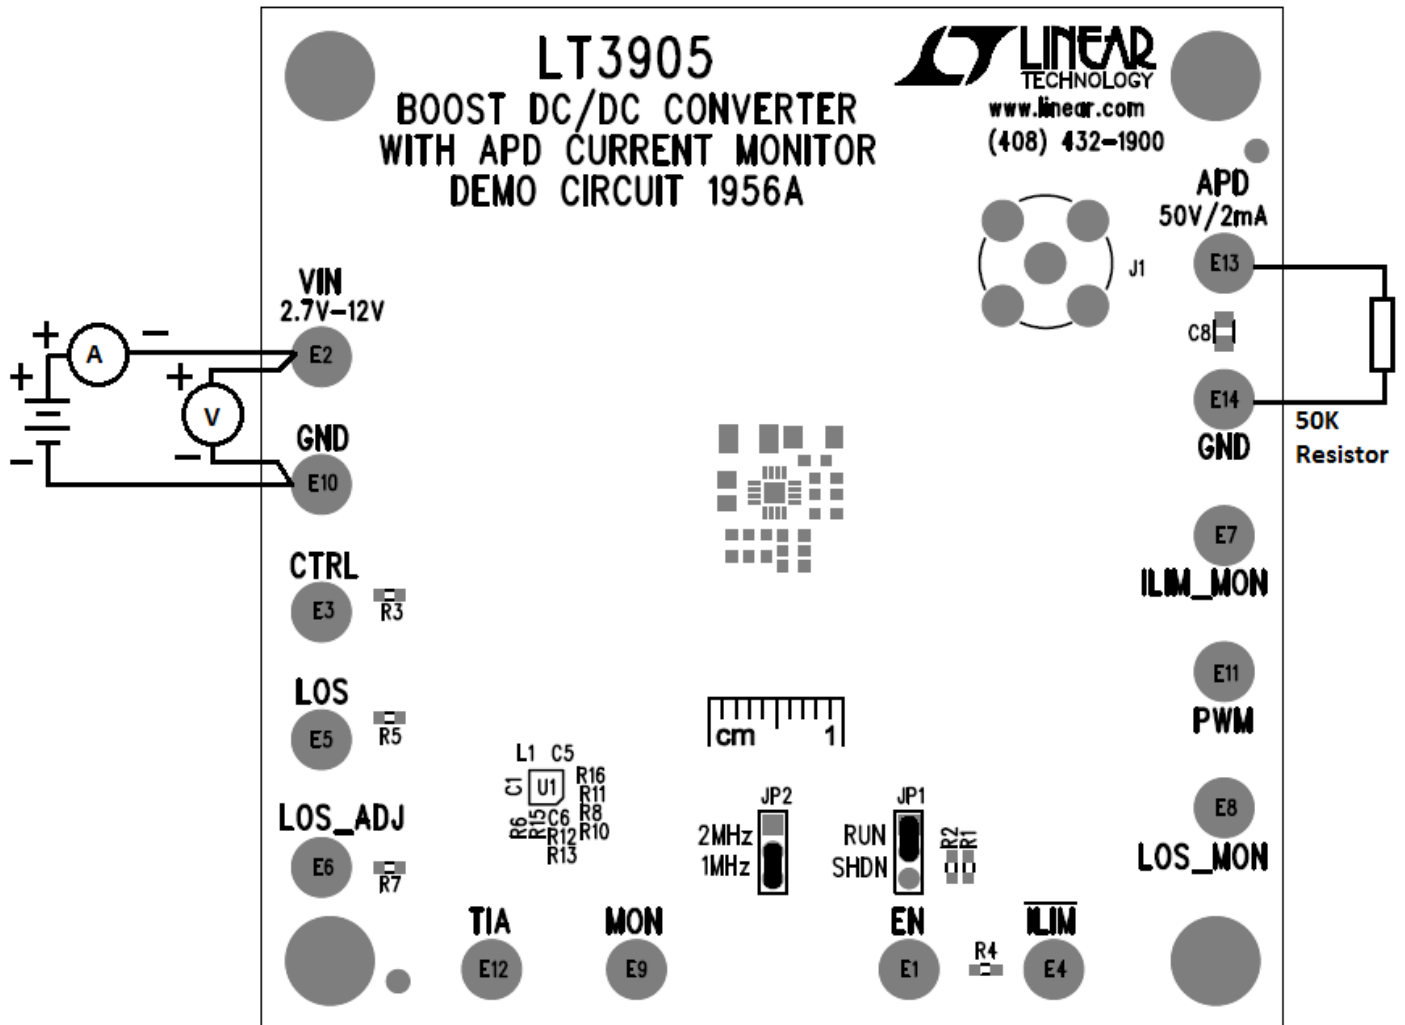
LT3905
BOOST DC/DC CONVERTER
WITH APD CURRENT MONITOR
DEMO CIRCUIT 1956A

LINEAR TECHNOLOGY
www.linear.com
(408) 432-1900

APD
50V/2mA
E13
J1
C8
E14
GND
50K
Resistor

VIN
2.7V-12V
E2
+
A
−
+
+
V
−
−
GND
E10

CTRL
E3
R3
LOS
E5
R5
LOS_ADJ
E6
R7

E7
ILIM_MON
E11
PWM
E8
LOS_MON

cm 1

L1 C5
C1 U1 R16 R11 R8 R10
R6 R15 C6 R12 R13

JP2
2MHz
1MHz
JP1
RUN
SHDN
R2 R1

TIA
E12
MON
E9
EN
E1
R4
$\overline{ILIM}$
E4